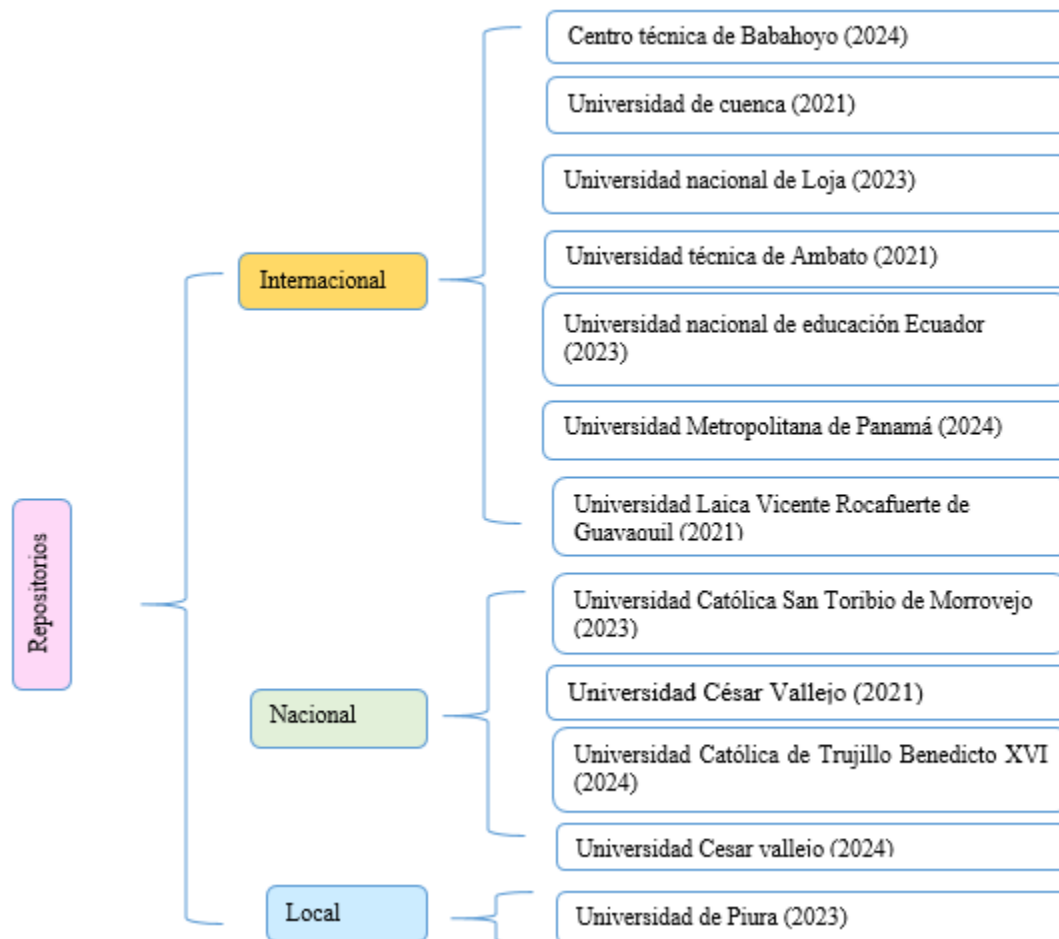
Repositorios

Internacional

Centro técnica de Babahoyo (2024)

Universidad de cuenca (2021)

Universidad nacional de Loja (2023)

Universidad técnica de Ambato (2021)

Universidad nacional de educación Ecuador (2023)

Universidad Metropolitana de Panamá (2024)

Universidad Laica Vicente Rocafuerte de Guayaquil (2021)

Nacional

Universidad Católica San Toribio de Morrovejo (2023)

Universidad César Vallejo (2021)

Universidad Católica de Trujillo Benedicto XVI (2024)

Universidad Cesar vallejo (2024)

Local

Universidad de Piura (2023)